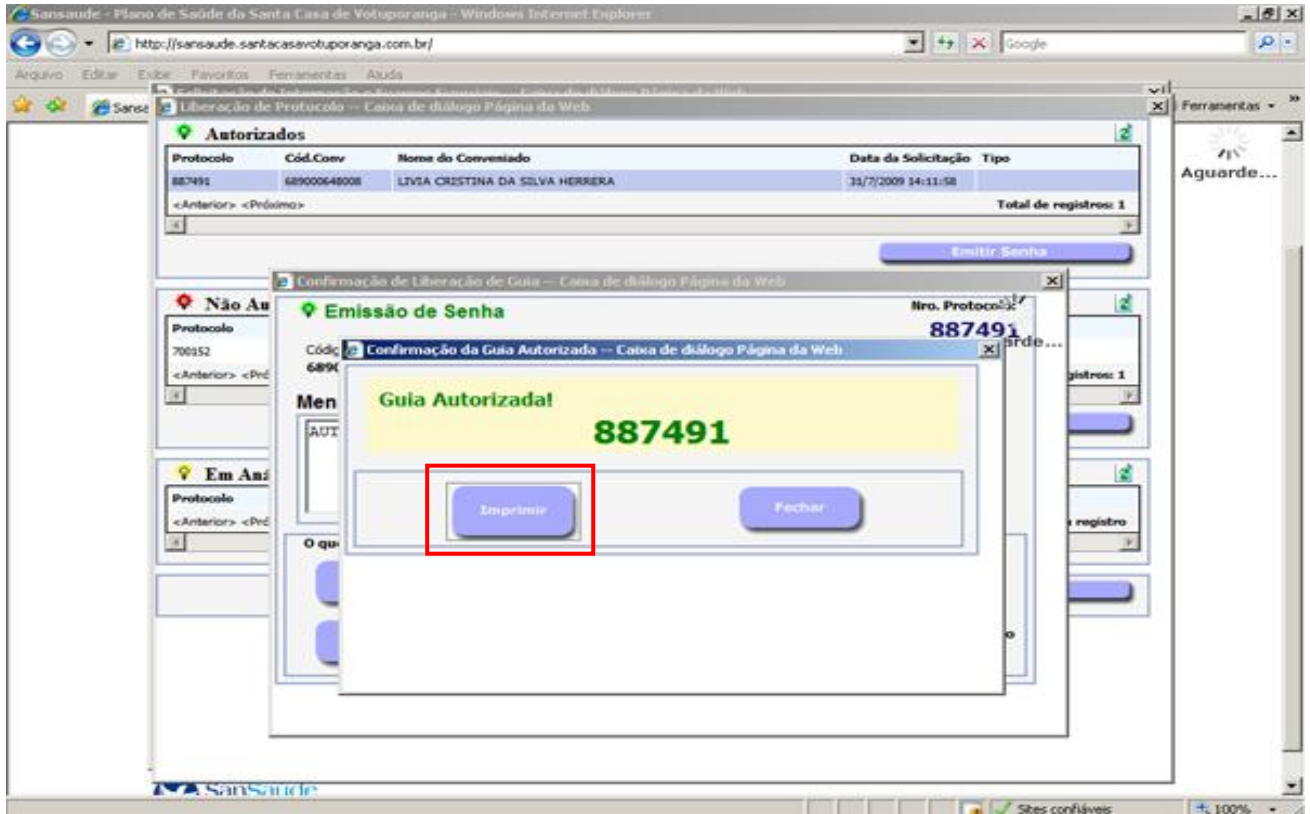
Sansaude - Plano de Saúde da Santa Casa de Votuporanga - Windows Internet Explorer

http://sansaude.santacasavotuporanga.com.br/

Google

Arquivo Editar Exibir Favoritos Ferramentas Ajuda

Sansa

Ferramentas

Aguarde...

Liberação de Protocolo -- Caixa de diálogo Página da Web

Autorizados

| Protocolo | Cód.Conv | Nome do Conveniado | Data da Solicitação | Tipo |
|---|---|---|---|---|
| 887491 | 689000648008 | LIVIA CRISTINA DA SILVA HERRERA | 31/7/2009 14:11:58 | |

<Anterior> <Próximo>

Total de registros: 1

Emitir Senha

Não Au

Protocolo

700152

<Anterior> <Pró

registros: 1

Em Aná

Protocolo

<Anterior> <Pró

registro

Confirmação de Liberação de Guia -- Caixa de diálogo Página da Web

Emissão de Senha

Nro. Protocolo:

887491

Códi

689

arde...

Men

AUT

O qu

Confirmação da Guia Autorizada -- Caixa de diálogo Página da Web

Guia Autorizada!

887491

Imprimir

Fechar

SanSaude

Sites confiáveis

100%